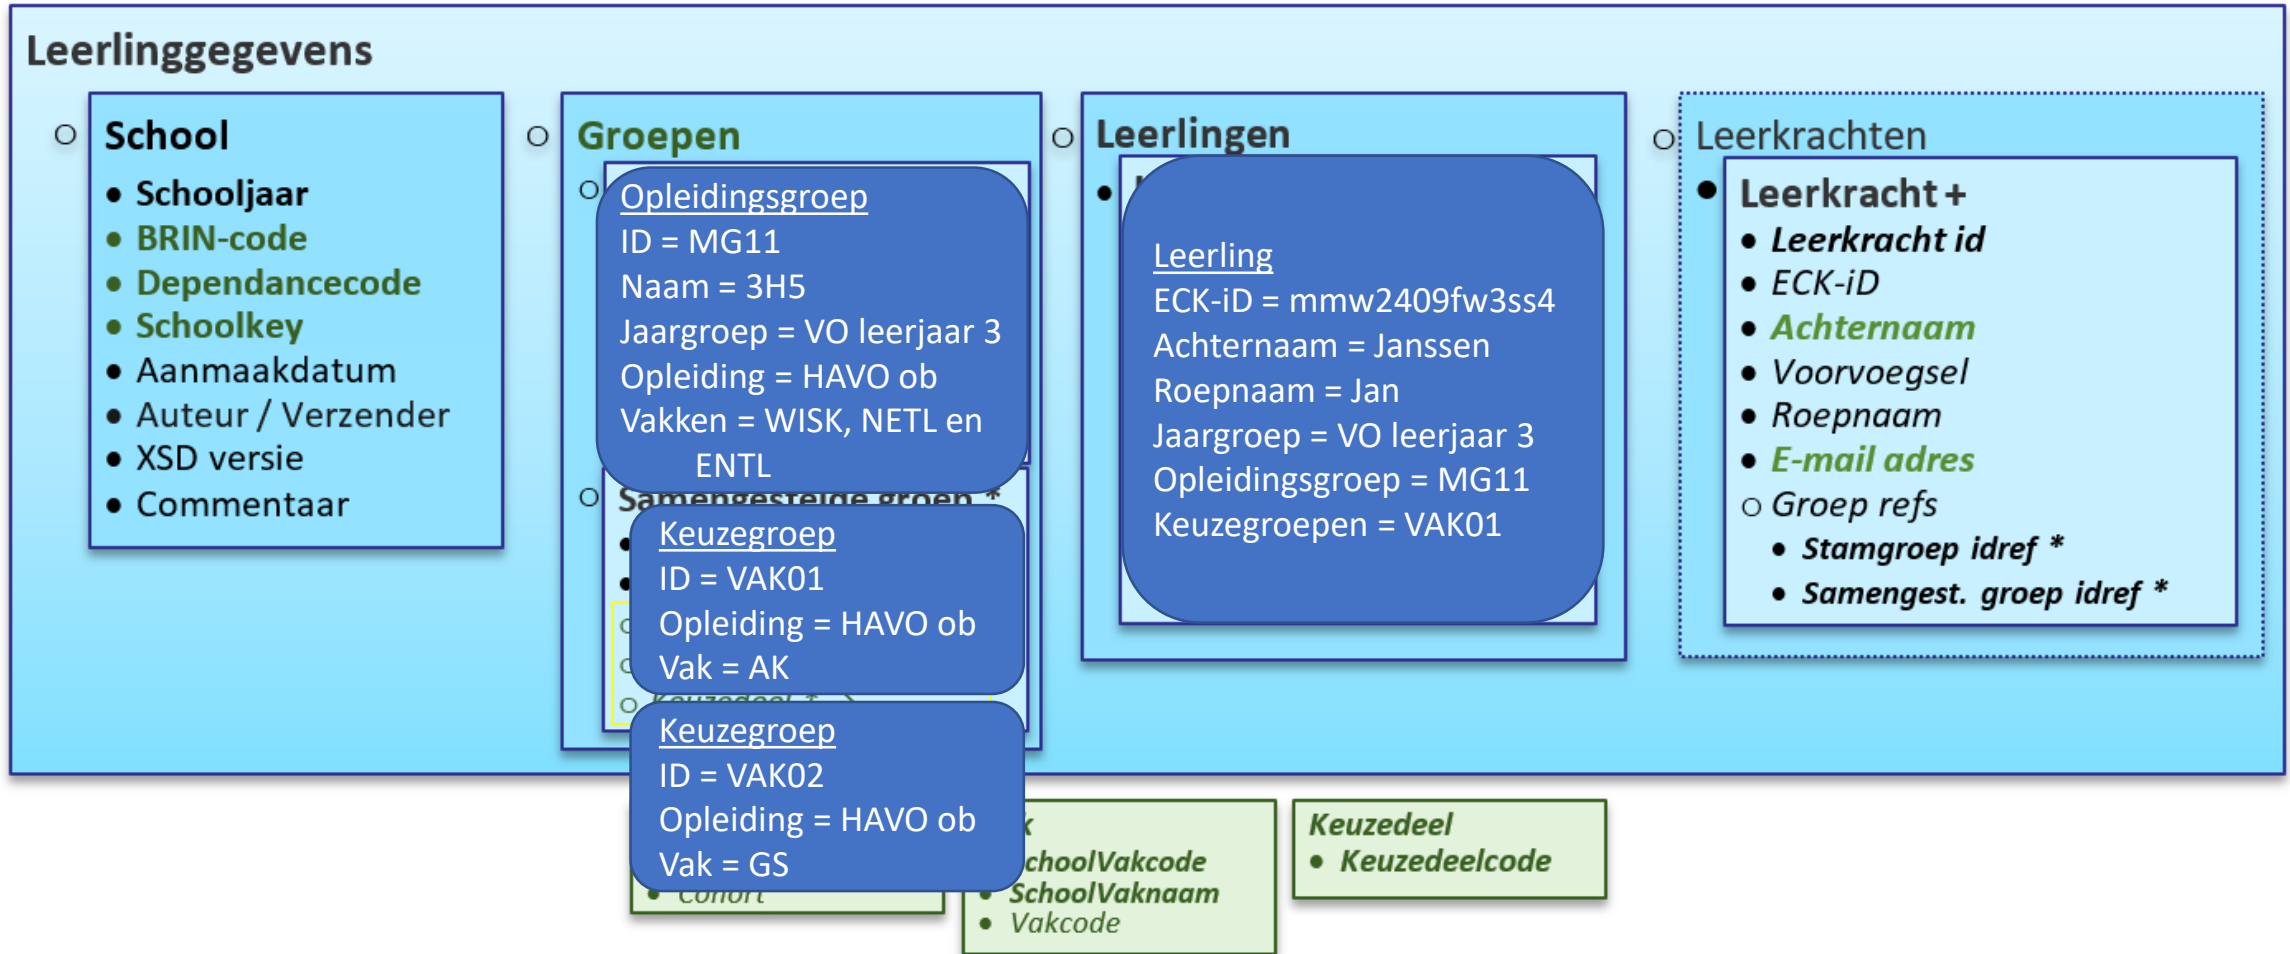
Leerlinggegevens

School
- Schooljaar
- BRIN-code
- Dependancecode
- Schoolkey
- Aanmaakdatum
- Auteur / Verzender
- XSD versie
- Commentaar

Groepen

Opleidingsgroep
ID = MG11
Naam = 3H5
Jaargroep = VO leerjaar 3
Opleiding = HAVO ob
Vakken = WISK, NETL en ENTL

Samengestelde groep *

Keuzegroep
ID = VAK01
Opleiding = HAVO ob
Vak = AK

Keuzegroep
ID = VAK02
Opleiding = HAVO ob
Vak = GS

- Cohort

Leerlingen

Leerling
ECK-iD = mmw2409fw3ss4
Achternaam = Janssen
Roepnaam = Jan
Jaargroep = VO leerjaar 3
Opleidingsgroep = MG11
Keuzegroepen = VAK01

Leerkrachten
- Leerkracht +
- Leerkracht id
- ECK-iD
- Achternaam
- Voorvoegsel
- Roepnaam
- E-mail adres
- Groep refs
- Stamgroep idref *
- Samengest. groep idref *

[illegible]
- SchoolVakcode
- SchoolVaknaam
- Vakcode

Keuzedeel
- Keuzedeelcode